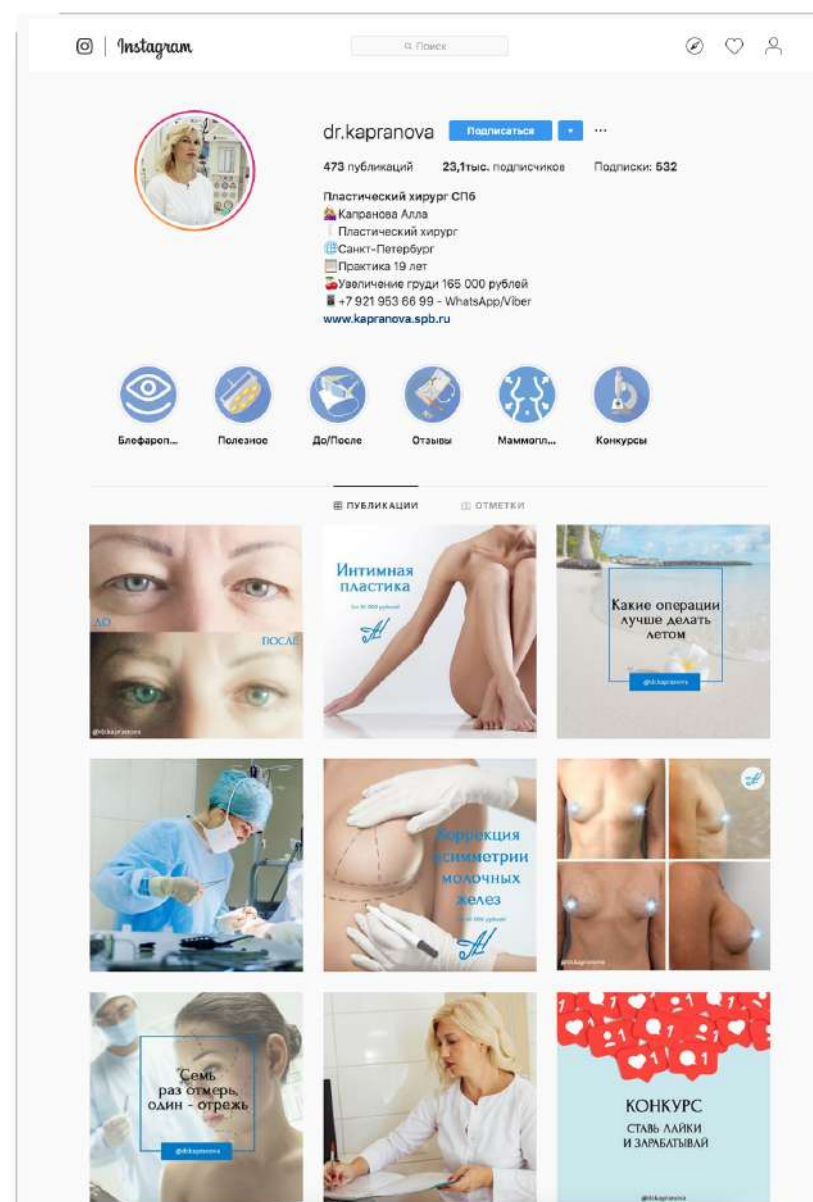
Instagram

Поиск

dr.kapranova Подписаться ···

473 публикаций 23,1тыс. подписчиков Подписки: 532

Пластический хирург СПб
Капранова Алла
Пластический хирург
Санкт-Петербург
Практика 19 лет
Увеличение груди 165 000 рублей
+7 921 953 66 99 - WhatsApp/Viber
www.kapranova.spb.ru

Блефароп... Полезное До/После Отзывы Маммопл... Конкурсы

ПУБЛИКАЦИИ ОТМЕТКИ

ДО
ПОСЛЕ
@drkapranova

Интимная пластика
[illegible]

Какие операции лучше делать летом
@drkapranova

Коррекция асимметрии молочных желез
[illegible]

@drkapranova

Семь раз отмерь, один - отрежь
@drkapranova

КОНКУРС
СТАВЬ ЛАЙКИ И ЗАРАБАТЫВАЙ
@drkapranova